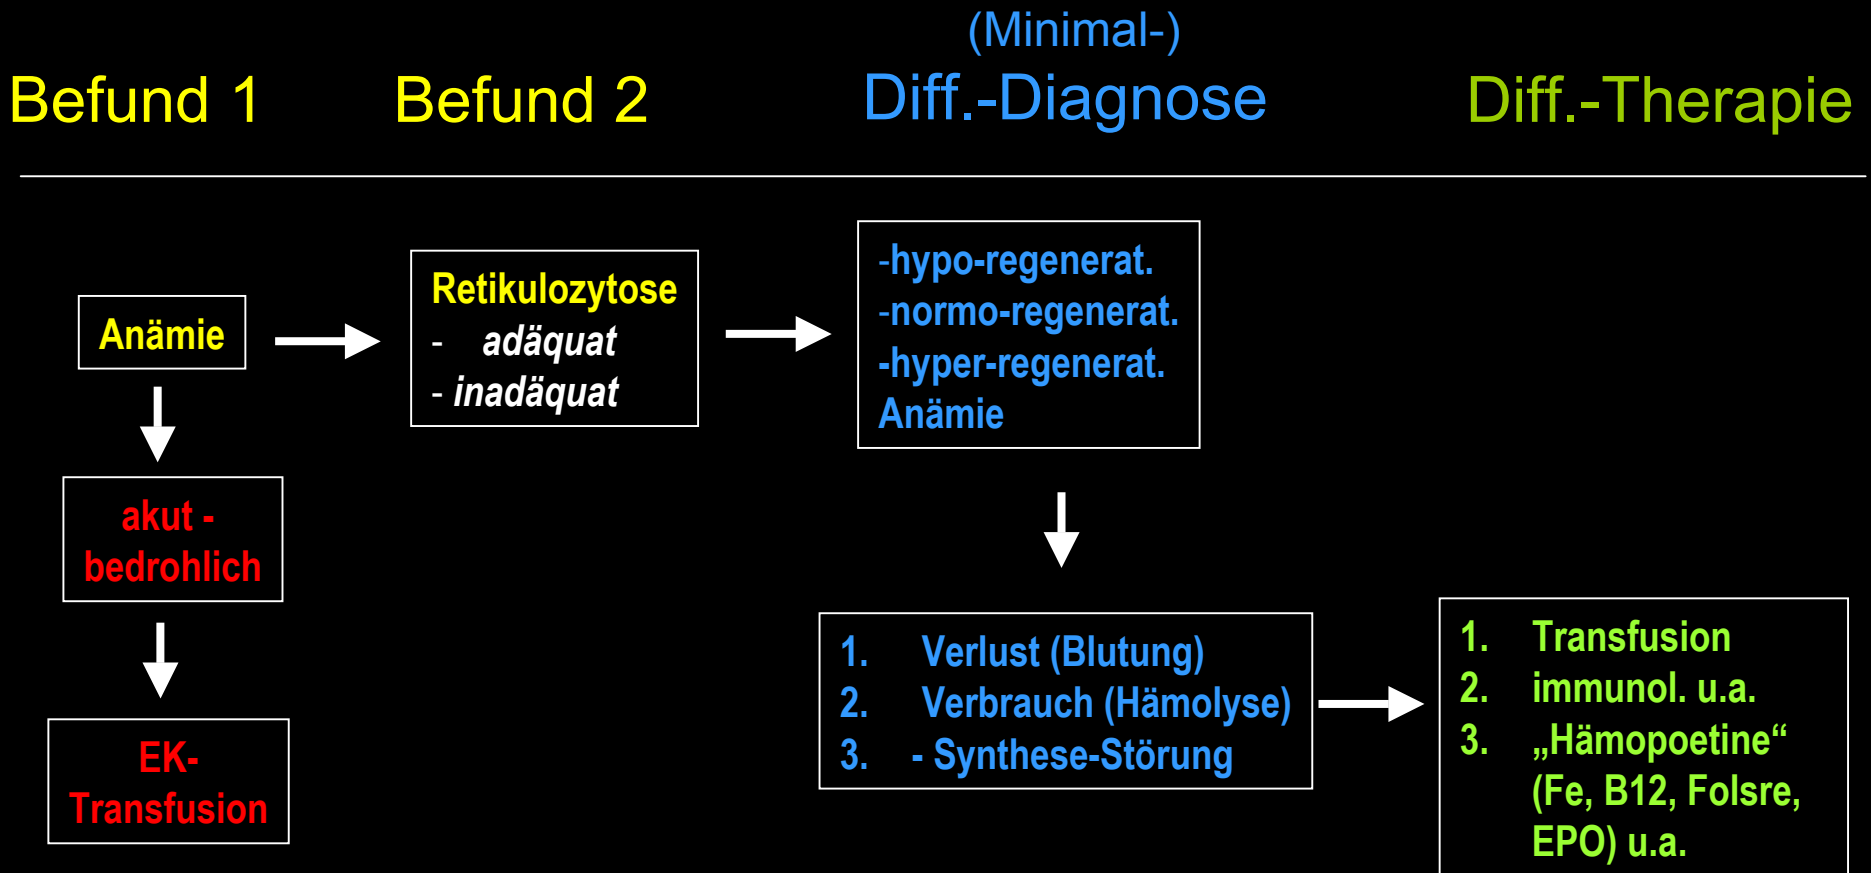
Befund 1

Befund 2

(Minimal-)
Diff.-Diagnose

Diff.-Therapie

Anämie

akut - bedrohlich

EK-Transfusion

Retikulozytose
- adäquat
- inadäquat

-hypo-regenerat.
-normo-regenerat.
-hyper-regenerat.
Anämie

1. Verlust (Blutung)
2. Verbrauch (Hämolyse)
3. - Synthese-Störung

1. Transfusion
2. immunol. u.a.
3. „Hämopoetine“ (Fe, B12, Folsre, EPO) u.a.